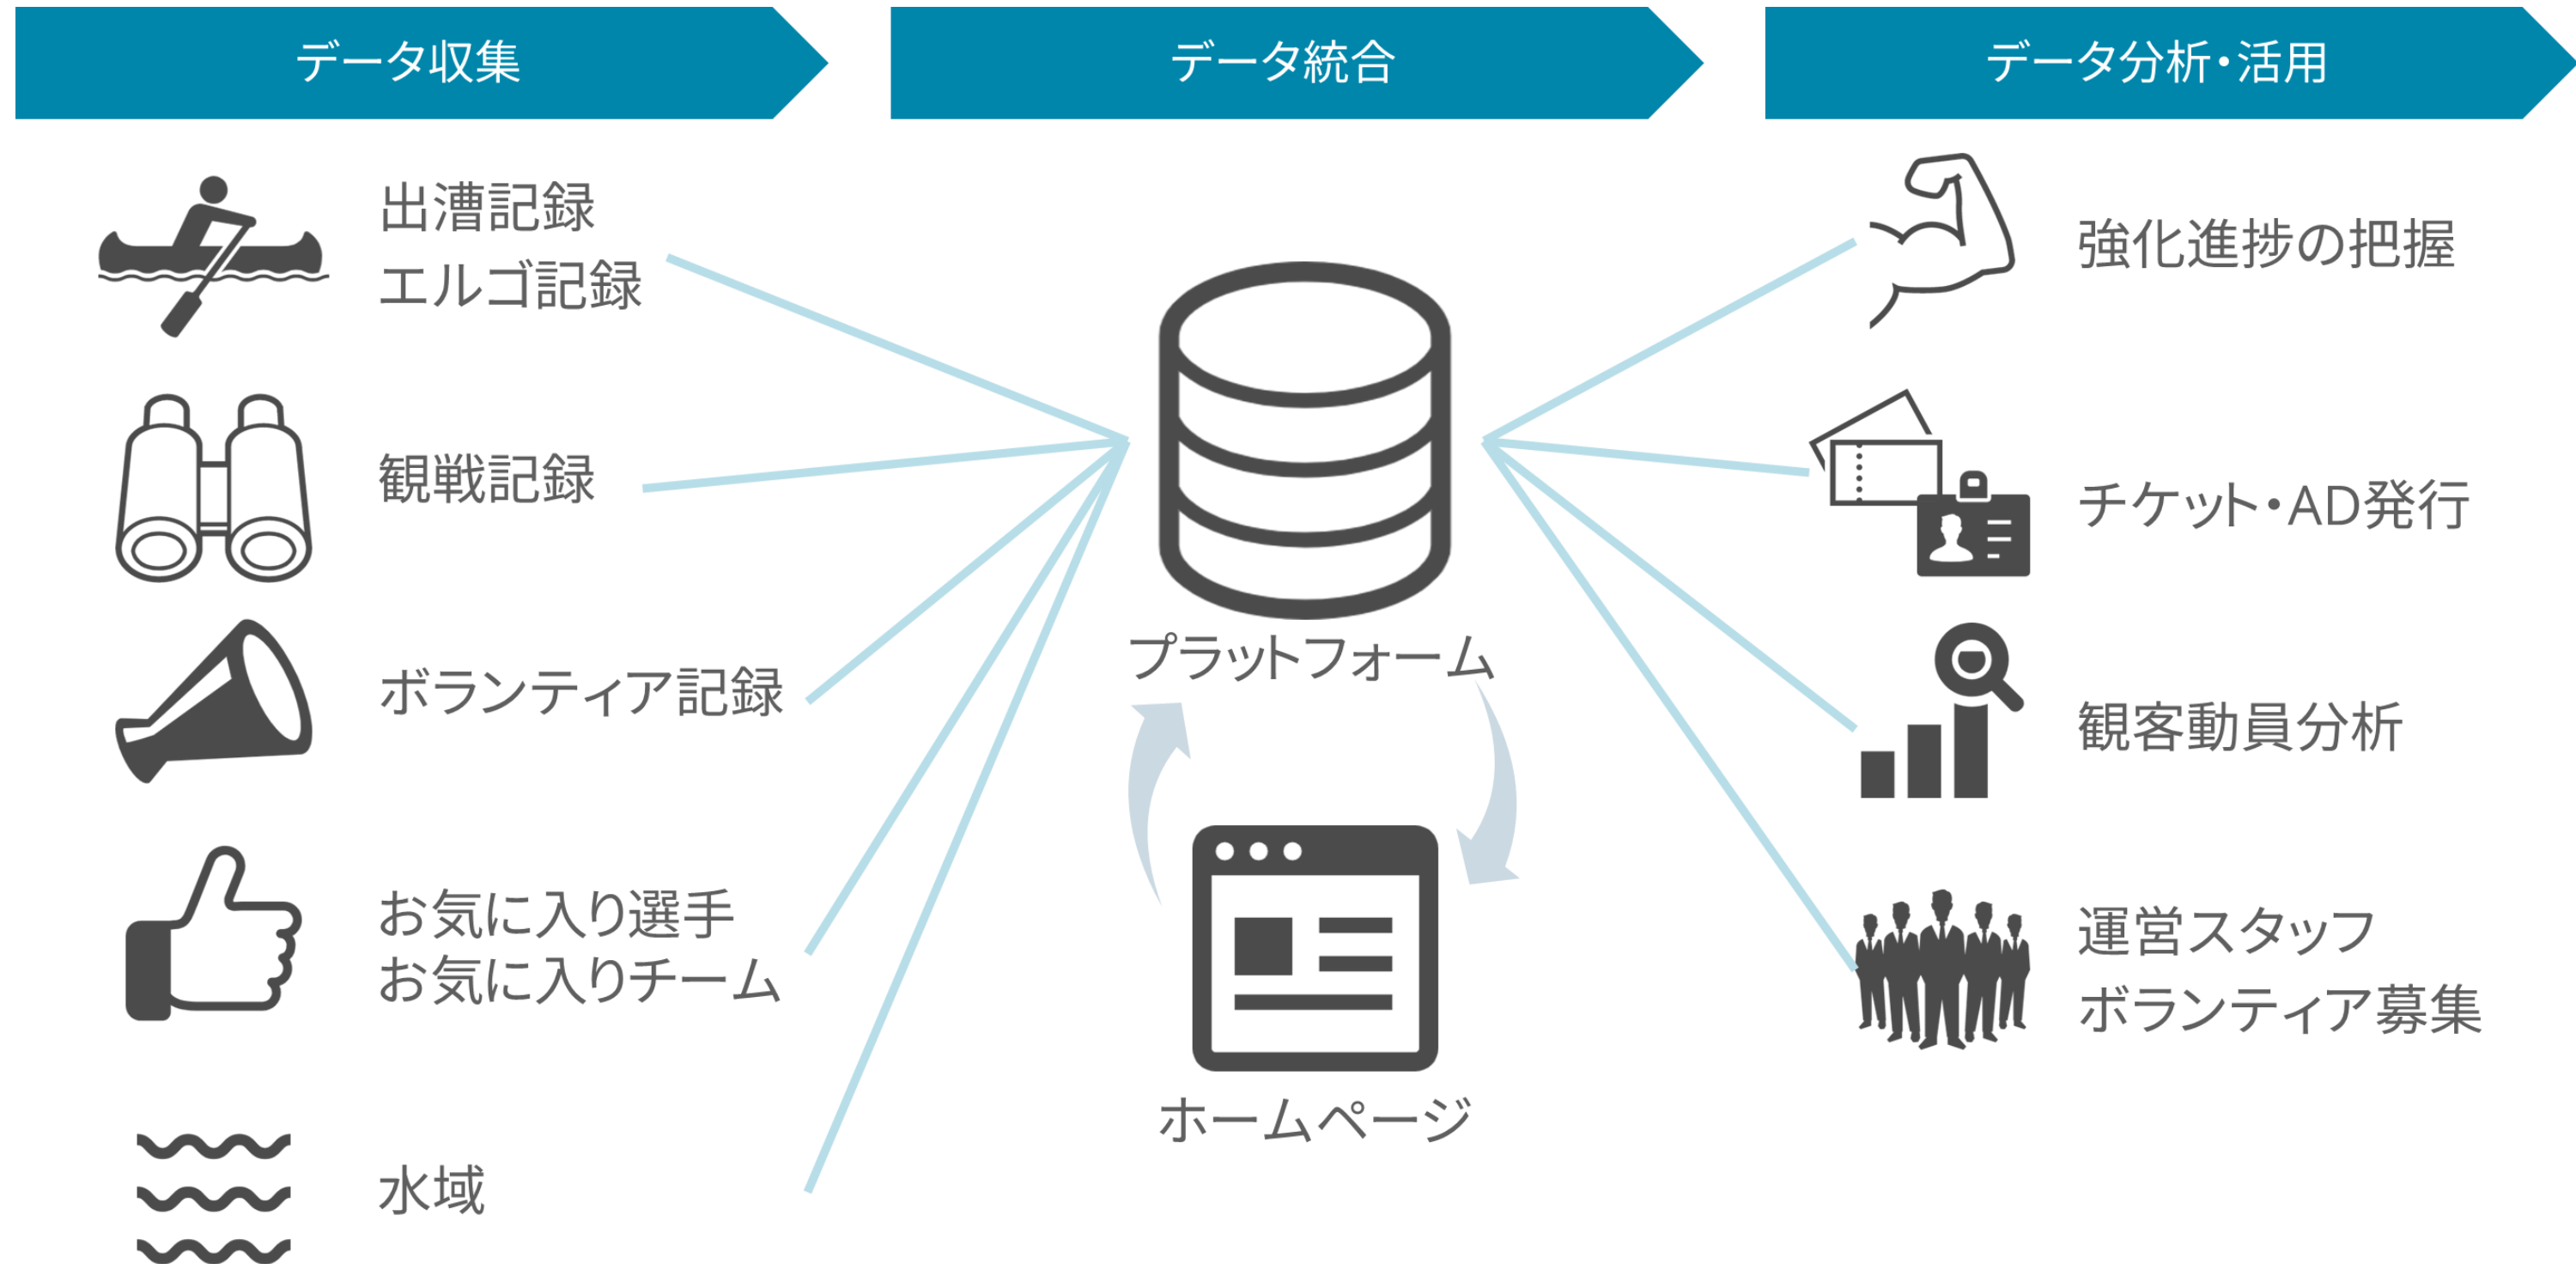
データ収集

データ統合

データ分析・活用

出漕記録
エルゴ記録

観戦記録

ボランティア記録

お気に入り選手
お気に入りチーム

水域

プラットフォーム

ホームページ

強化進捗の把握

チケット・AD発行

観客動員分析

運営スタッフ
ボランティア募集